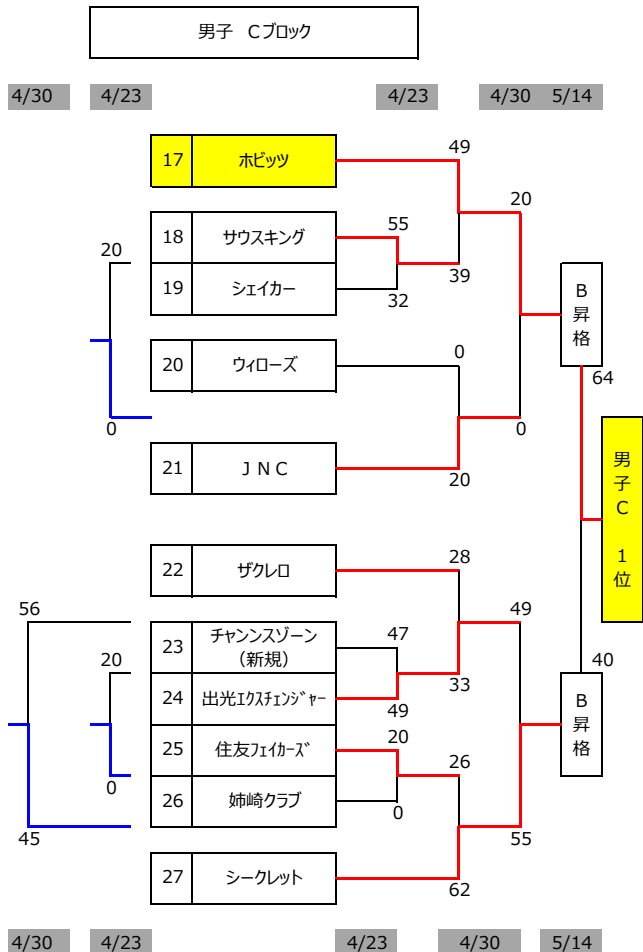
男子　Cブロック

4/30　4/23　4/23　4/30　5/14

| 17 | ホビッツ |
|---|---|
| 18 | サウスキング |
| 19 | シェイカー |
| 20 | ウィローズ |
| 21 | ＪＮＣ |
| 22 | ザクレロ |
| 23 | チャンンスゾーン（新規） |
| 24 | 出光ｴｸｽﾁｪﾝｼﾞｬｰ |
| 25 | 住友ﾌｪｲｶｰｽﾞ |
| 26 | 姉崎クラブ |
| 27 | シークレット |

49
55
39
32
20
0
0
20
20
0
B昇格
64
男子C 1位
28
47
33
49
49
20
0
26
55
62
56
45
20
0
B昇格
40

4/30　4/23　4/23　4/30　5/14